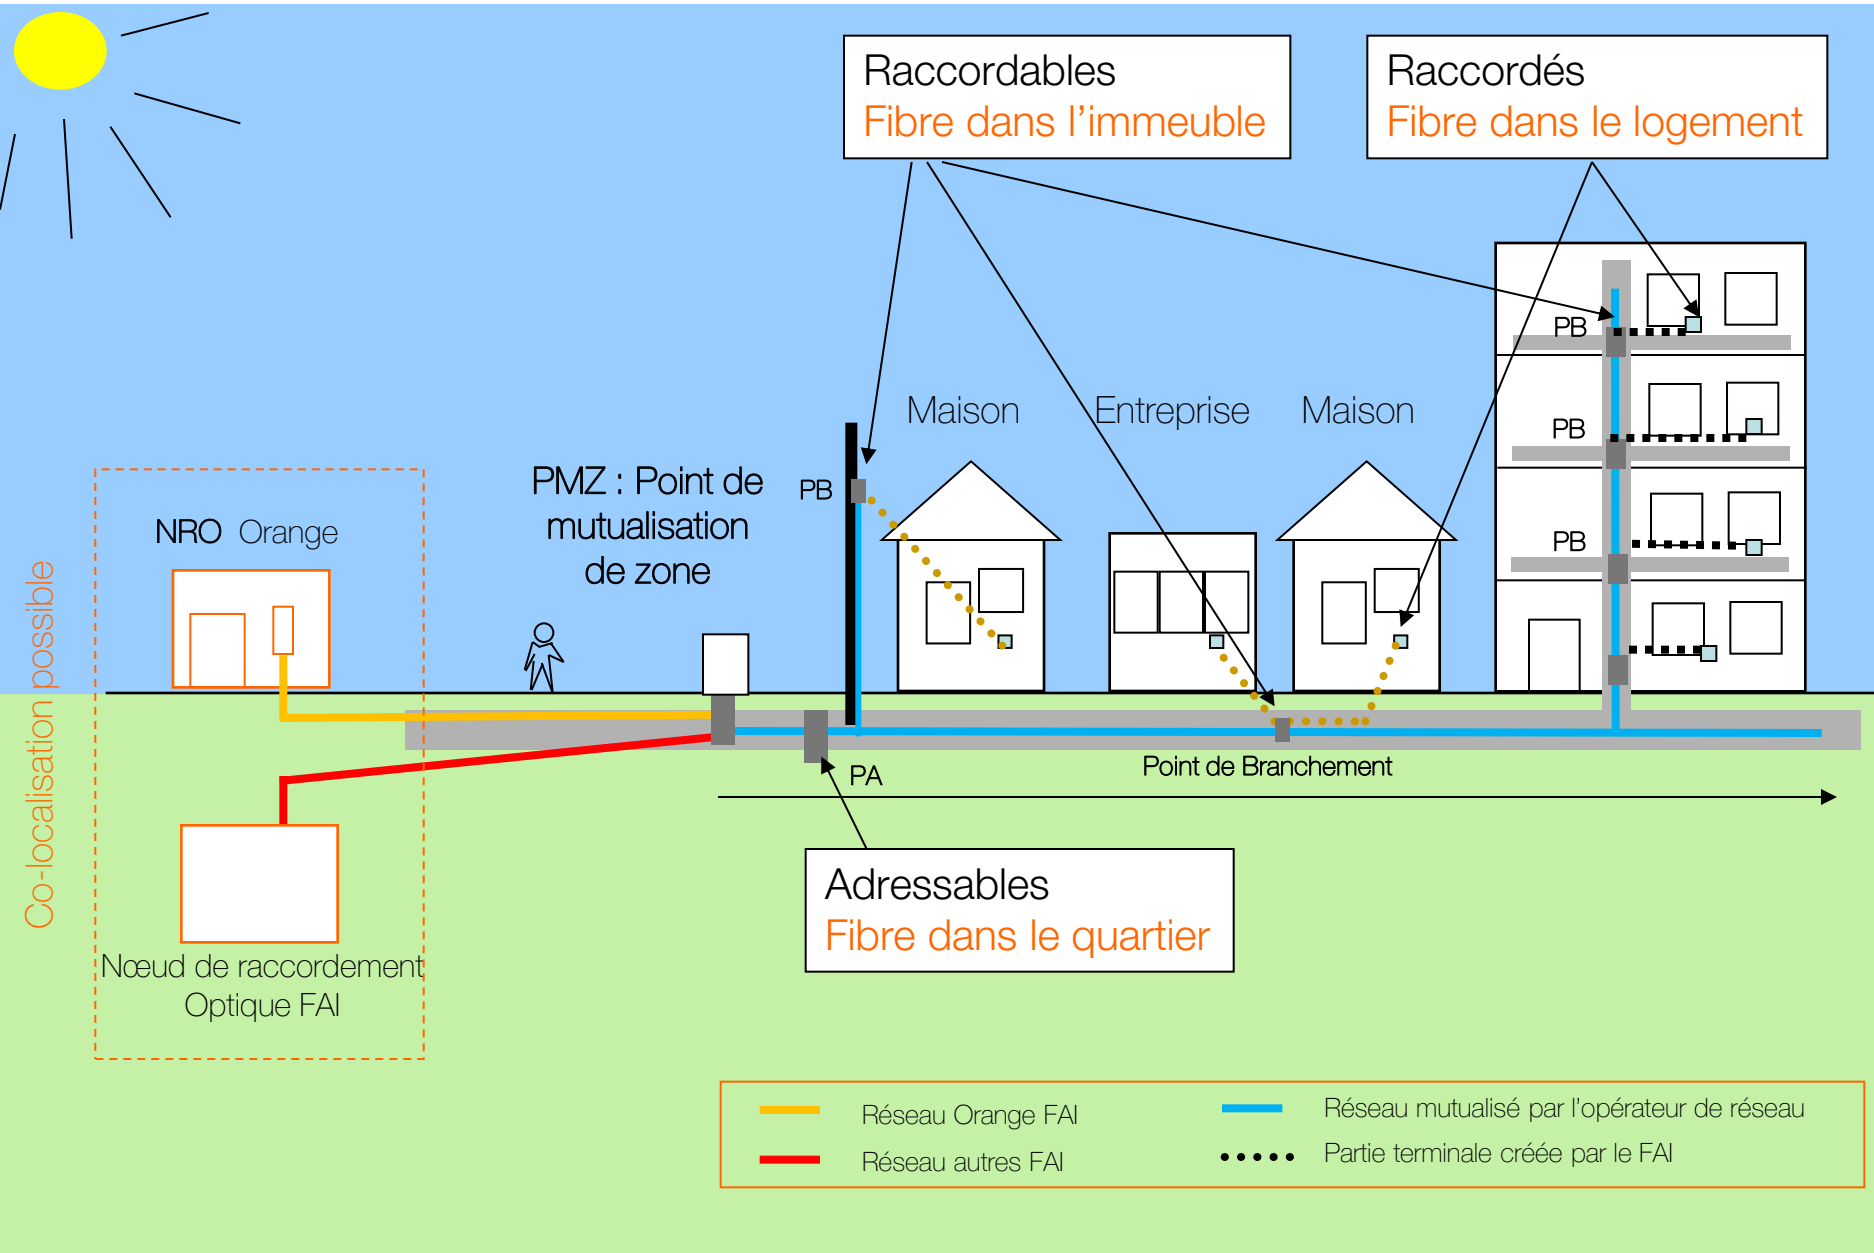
Raccordables
Fibre dans l'immeuble

Raccordés
Fibre dans le logement

Co-localisation possible

NRO Orange

PMZ : Point de mutualisation de zone

PB

Maison

Entreprise

Maison

PB

PB

PB

PA

Point de Branchement

Nœud de raccordement Optique FAI

Adressables
Fibre dans le quartier

Réseau Orange FAI

Réseau autres FAI

Réseau mutualisé par l'opérateur de réseau

Partie terminale créée par le FAI